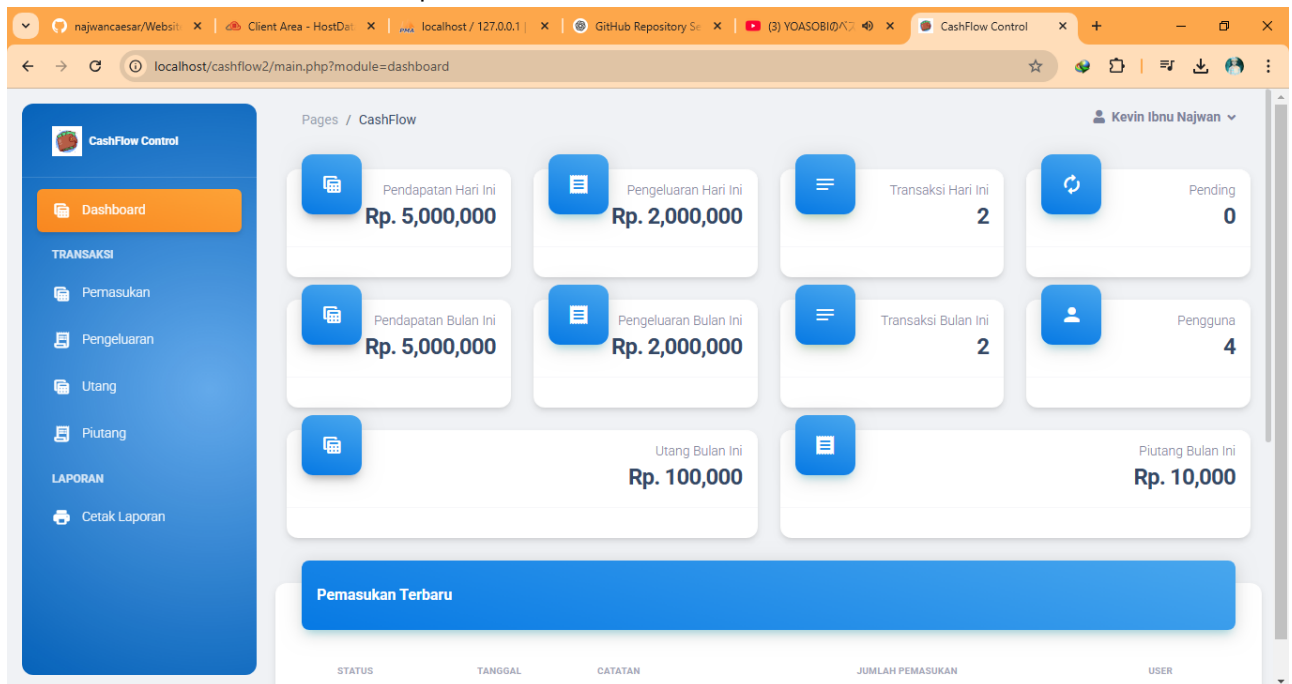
najwancaesar/Websit ×
Client Area - HostDat ×
localhost / 127.0.0.1 ×
GitHub Repository Se ×
(3) YOASOBIのパ ×
CashFlow Control ×

localhost/cashflow2/main.php?module=dashboard

CashFlow Control

Dashboard

TRANSAKSI

Pemasukan

Pengeluaran

Utang

Piutang

LAPORAN

Cetak Laporan

Pages / CashFlow

Kevin Ibnu Najwan

Pendapatan Hari Ini
Rp. 5,000,000

Pengeluaran Hari Ini
Rp. 2,000,000

Transaksi Hari Ini
2

Pending
0

Pendapatan Bulan Ini
Rp. 5,000,000

Pengeluaran Bulan Ini
Rp. 2,000,000

Transaksi Bulan Ini
2

Pengguna
4

Utang Bulan Ini
Rp. 100,000

Piutang Bulan Ini
Rp. 10,000

Pemasukan Terbaru

| STATUS | TANGGAL | CATATAN | JUMLAH PEMASUKAN | USER |
|---|---|---|---|---|